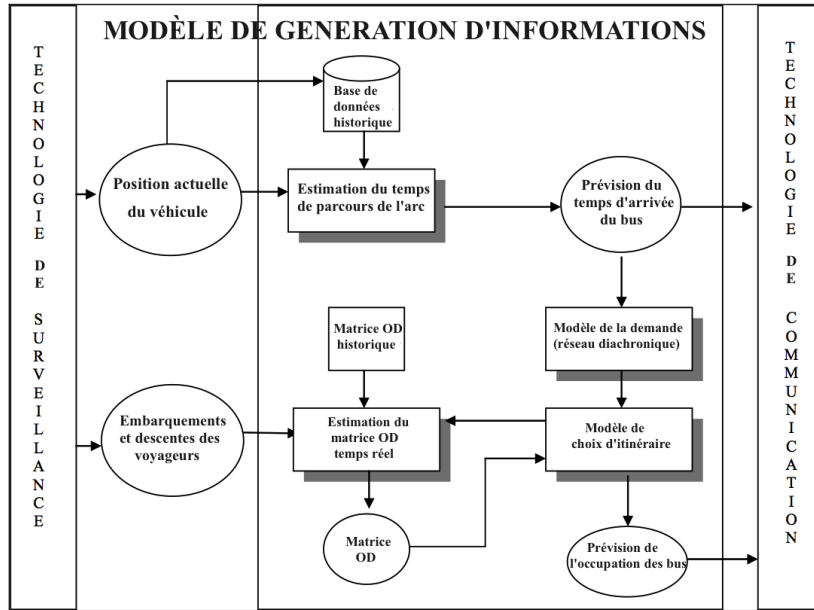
MODÈLE DE GENERATION D'INFORMATIONS

TECHNOLOGIE DE SURVEILLANCE

Base de données historique

Position actuelle du véhicule

Estimation du temps de parcours de l'arc

Prévision du temps d'arrivée du bus

Matrice OD historique

Modèle de la demande (réseau diachronique)

Embarquements et descentes des voyageurs

Estimation du matrice OD temps réel

Modèle de choix d'itinéraire

Matrice OD

Prévision de l'occupation des bus

TECHNOLOGIE DE COMMUNICATION